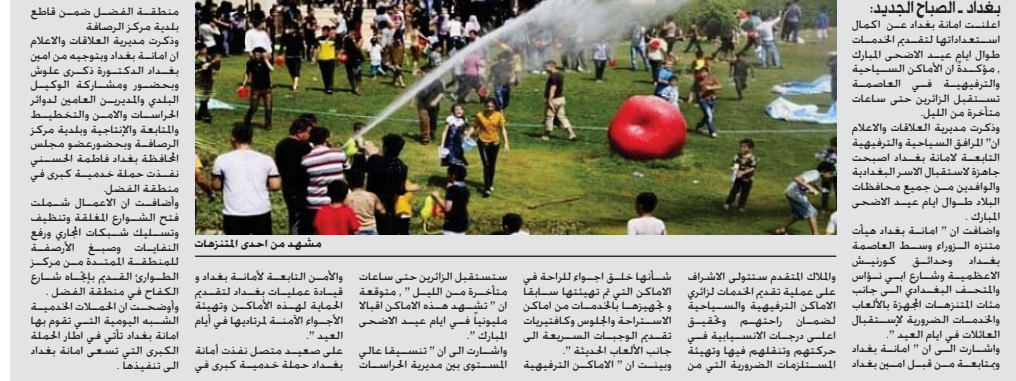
بغداد ـ الصباح الجديد:
اعلنت امانة بغداد عن اكمال استعداداتها لتقديم الخدمات طوال ايام عيد الاضحى المبارك ، مؤكدة ان الأماكن السياحية والترفيهية في العاصمة تستقبل الزائرين حتى ساعات متأخرة من الليل.
وذكرت مديرية العلاقات والاعلام ان" المرافق السياحية والترفيهية التابعة لامانة بغداد اصبحت جاهزة لاستقبال الاسر البغدادية والوافدين من جميع محافظات البلاد طوال ايام عيد الاضحى المبارك .
واضافت ان " امانة بغداد هيأت منتزه الزوراء وسط العاصمة بغداد وحدائق كورنيش الاعظمية وشارع ابي نؤاس والمتحف البغدادي الى جانب مئات المنتزهات المجهزة بالألعاب والخدمات الضرورية لإستقبال العائلات في ايام العيد ".
واشارت الى ان " امانة بغداد وبمتابعة من قبل امين بغداد

والملاك المتقدم ستتولى الاشراف على عملية تقديم الخدمات لزائري الاماكن الترفيهية والسياحية لضمان راحتهم وتحقيق اعلى درجات الانسيابية في حركتهم وتنقلهم فيها وتهيئة المستلزمات الضرورية التي من

شأنها خلق اجواء للراحة في الاماكن التي تم تهيئتها سابقا و تجهيزها بالخدمات من اماكن الاستراحة والجلوس وكافتيريات تقديم الوجبات السريعة الى جانب الألعاب الحديثة ".
وبينت ان " الاماكن الترفيهية

ستستقبل الزائرين حتى ساعات متأخرة من الليل " ، متوقعة ان " تشهد هذه الاماكن اقبالا مليونيا في ايام عيد الاضحى المبارك ".
واشارت الى ان " تنسيقا عاليا المستوى بين مديرية الحراسات

والأمن التابعة لأمانة بغداد و قيادة عمليات بغداد لتقديم الحماية لهذه الأماكن وتهيئة الأجواء الآمنة لمرتاديها في أيام العيد ".
على صعيد متصل نفذت أمانة بغداد حملة خدمية كبرى في

منطقة الفضل ضمن قاطع بلدية مركز الرصافة
وذكرت مديرية العلاقات والاعلام ان امانة بغداد وبتوجيه من امين بغداد الدكتورة ذكرى علوش وبحضور ومشاركة الوكيل البلدي والمديرين العامين لدوائر الحراسات والامن والتخطيط والمتابعة والإنتاجية وبلدية مركز الرصافة وبحضورعضو مجلس المحافظة بغداد فاطمة الحسني نفذت حملة خدمية كبرى في منطقة الفضل.
وأضافت ان الاعمال شملت فتح الشوارع المغلقة وتنظيف وتسليك شبكات المجاري ورفع النفايات وصبغ الأرصفة للمنطقة المتدة من مركز الطواري القديم بإتجاه شارع الكفاح في منطقة الفضل .
وأوضحت ان الحملات الخدمية الشبه اليومية التي تقوم بها امانة بغداد تأتي في اطار الخطة الكبرى التي تسعى امانة بغداد الى تنفيذها .

مشهد من احدى المتنزهات